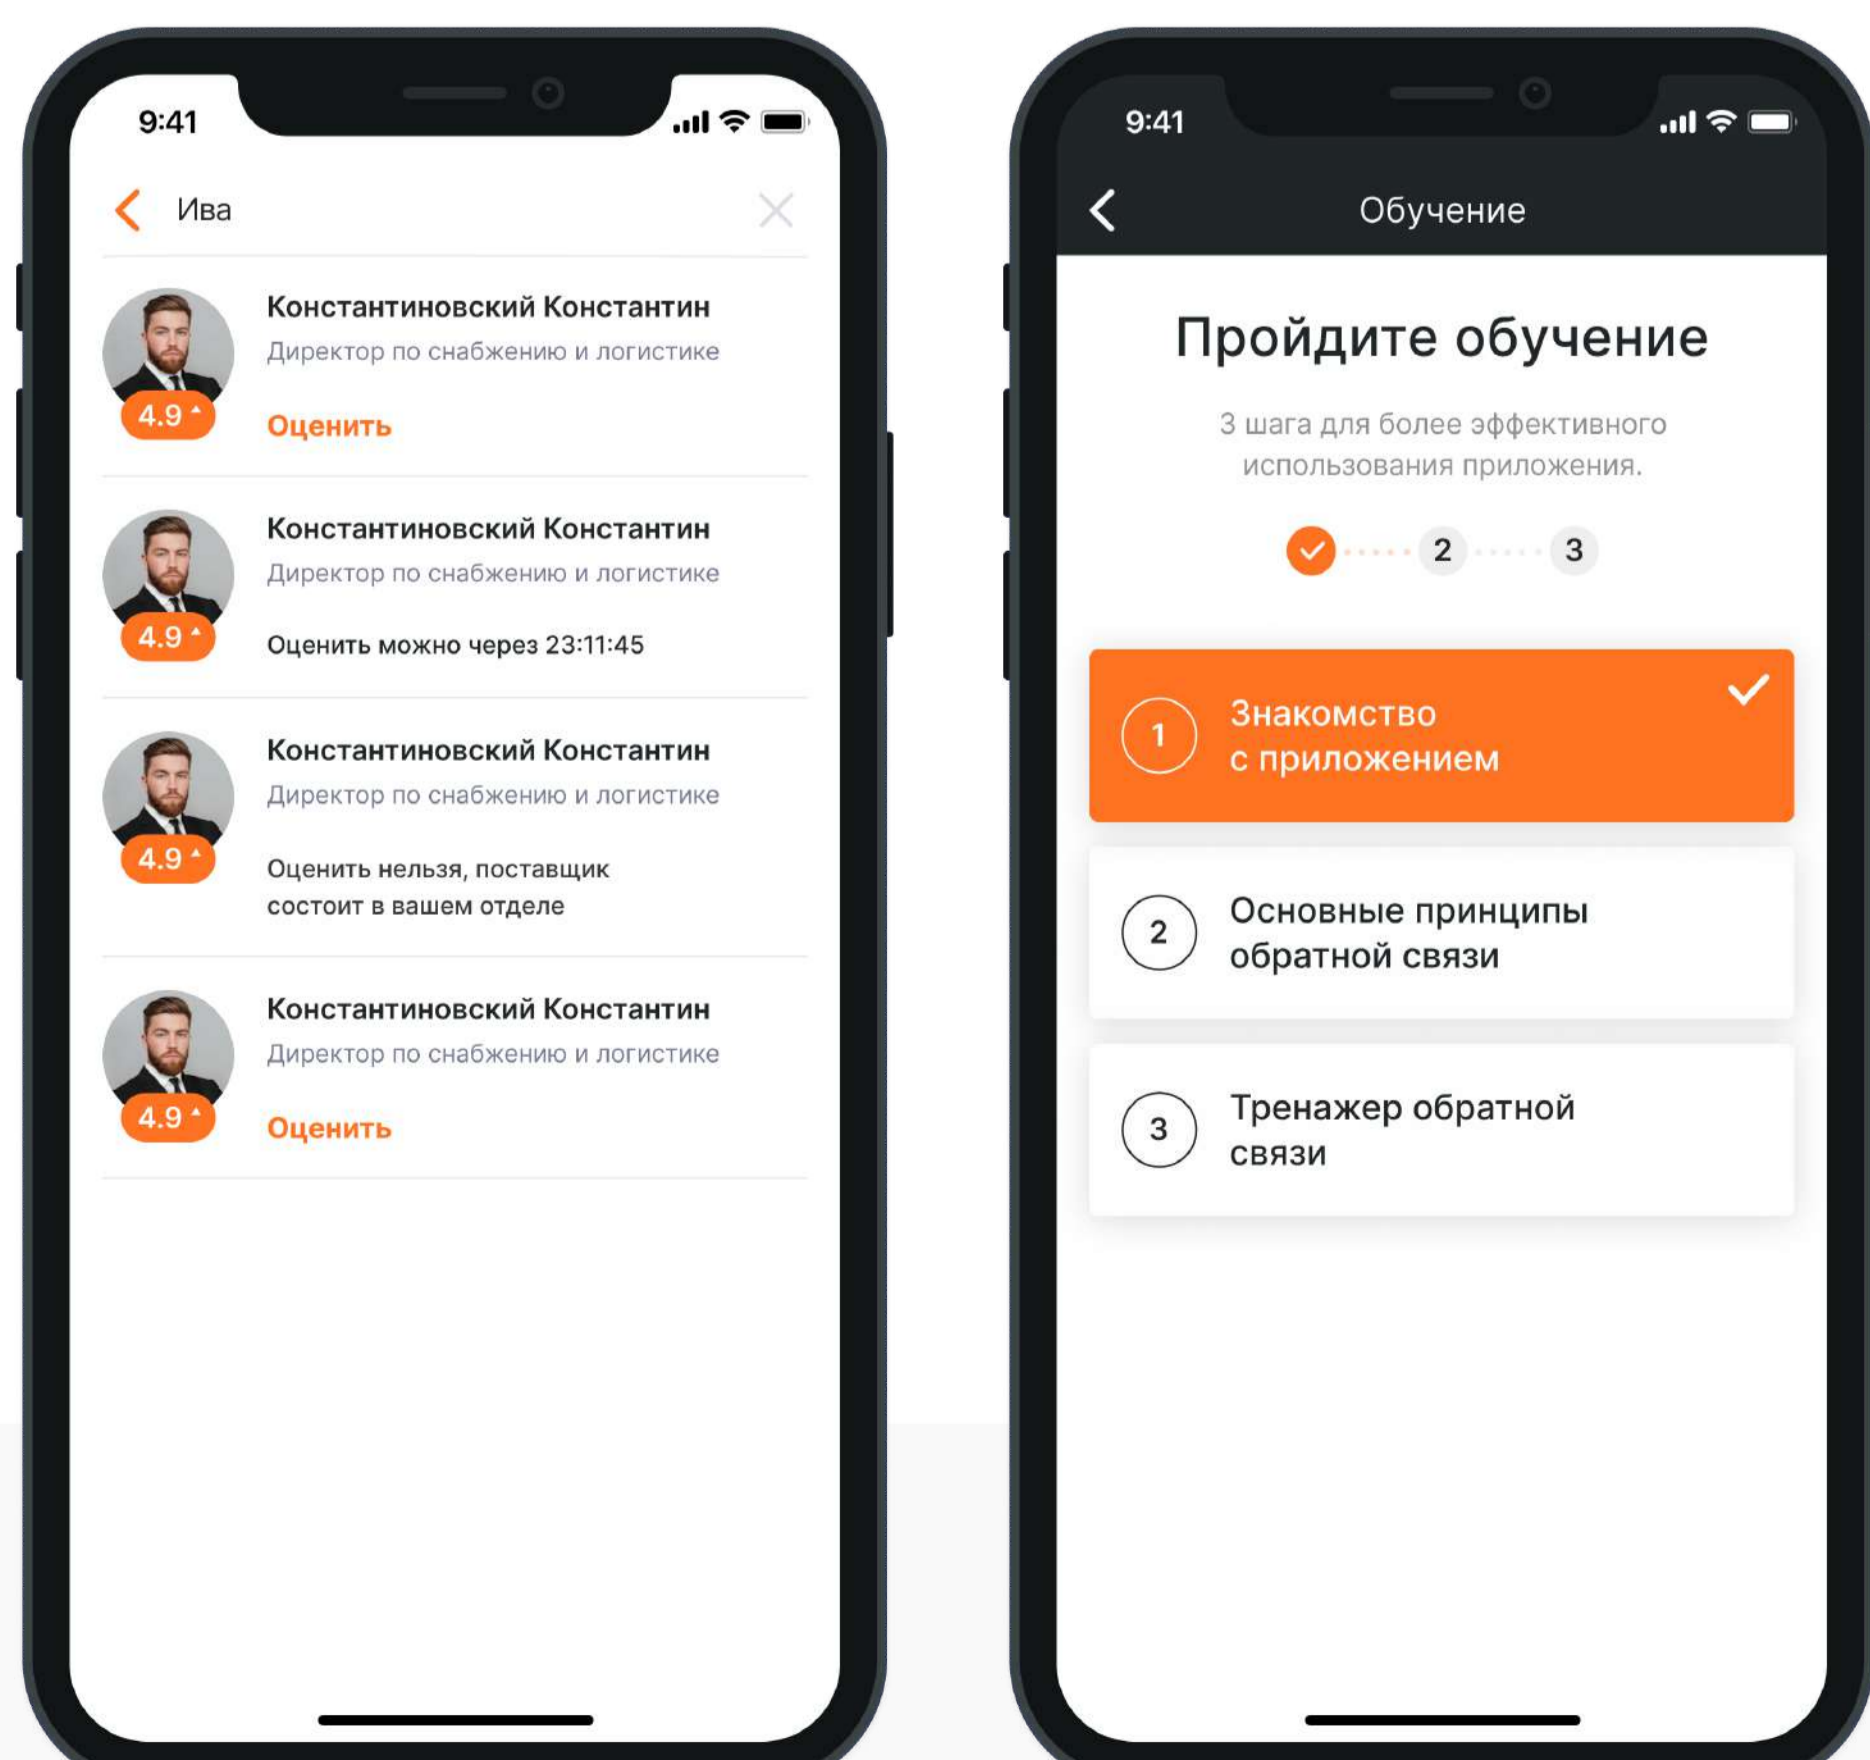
9:41

Ива

Константиновский Константин
Директор по снабжению и логистике
4.9
Оценить

Константиновский Константин
Директор по снабжению и логистике
4.9
Оценить можно через 23:11:45

Константиновский Константин
Директор по снабжению и логистике
4.9
Оценить нельзя, поставщик состоит в вашем отделе

Константиновский Константин
Директор по снабжению и логистике
4.9
Оценить

9:41

Обучение

Пройдите обучение

3 шага для более эффективного использования приложения.

2 3

1 Знакомство с приложением

2 Основные принципы обратной связи

3 Тренажер обратной связи